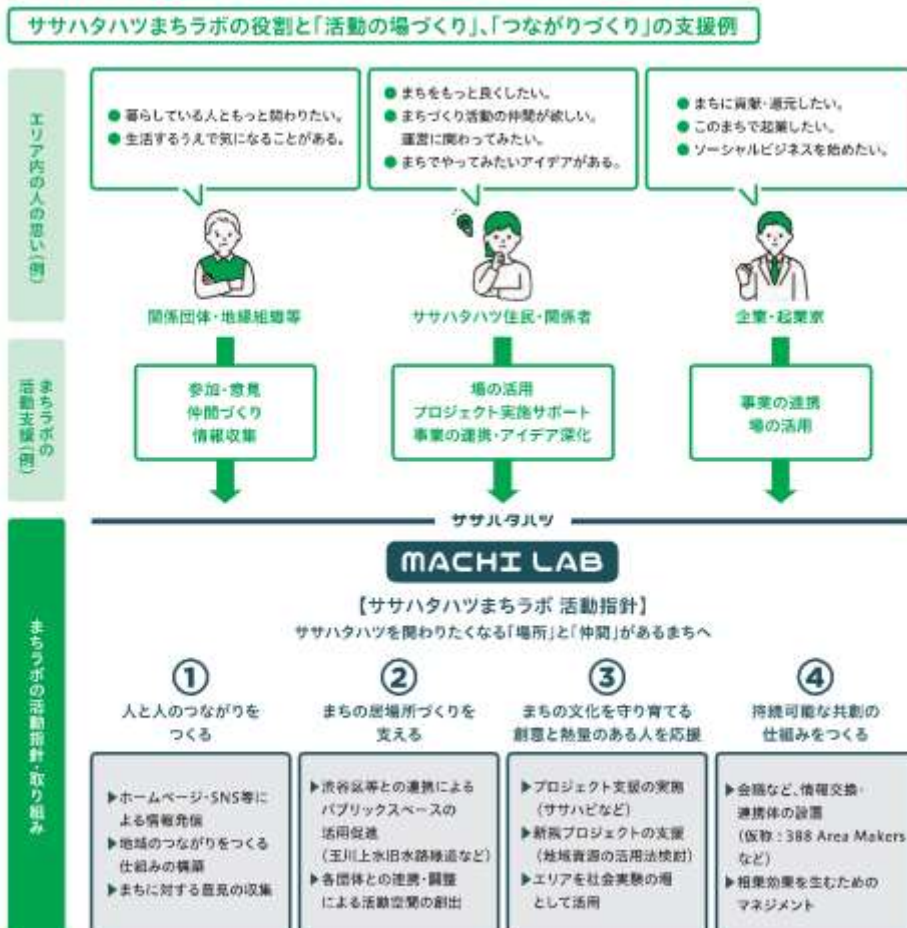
ササハタハツまちラボの役割と「活動の場づくり」、「つながりづくり」の支援例

エリア内の人の思い（例）

● 暮らしている人ともっと関わりたい。
● 生活するうえで気になることがある。

● まちをもっと良くしたい。
● まちづくり活動の仲間が欲しい。運営に関わってみたい。
● まちでやってみたいアイデアがある。

● まちに貢献・還元したい。
● このまちで起業したい。
● ソーシャルビジネスを始めたい。

関係団体・地縁組織等

ササハタハツ住民・関係者

企業・起業家

まちラボの活動支援（例）

参加・意見
仲間づくり
情報収集

場の活用
プロジェクト実施サポート
事業の連携・アイデア深化

事業の連携
場の活用

まちラボの活動指針・取り組み

ササハタハツ

MACHI LAB

【ササハタハツまちラボ 活動指針】
ササハタハツを関わりたくなる「場所」と「仲間」があるまちへ

①
人と人のつながりをつくる

②
まちの居場所づくりを支える

③
まちの文化を守り育てる創意と熱量のある人を応援

④
持続可能な共創の仕組みをつくる

▶ホームページ・SNS等による情報発信
▶地域のつながりをつくる仕組みの構築
▶まちに対する意見の収集

▶渋谷区等との連携によるパブリックスペースの活用促進（玉川上水旧水路緑道など）
▶各団体との連携・調整による活動空間の創出

▶プロジェクト支援の実施（ササハピなど）
▶新規プロジェクトの支援（地域資源の活用法検討）
▶エリアを社会実験の場として活用

▶会議など、情報交換・連携体の設置（仮称：388 Area Makersなど）
▶相乗効果を生むためのマネジメント